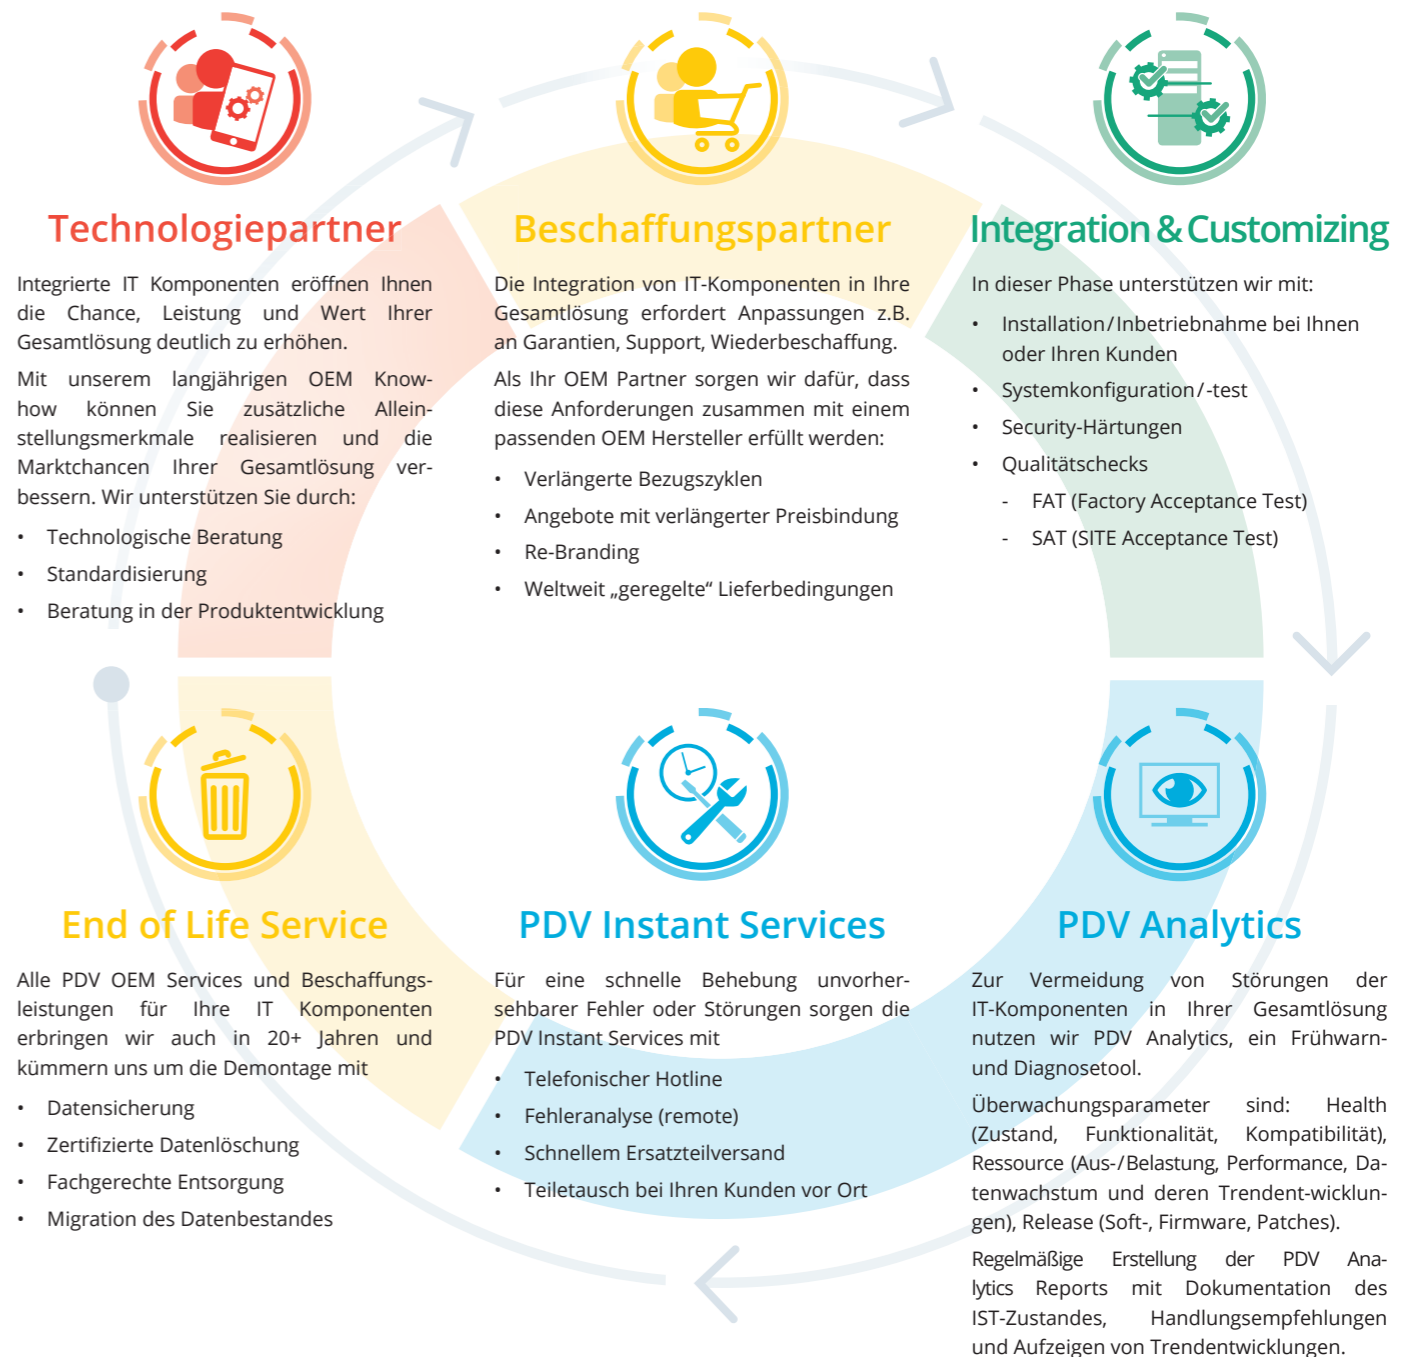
Technologiepartner

Integrierte IT Komponenten eröffnen Ihnen die Chance, Leistung und Wert Ihrer Gesamtlösung deutlich zu erhöhen.

Mit unserem langjährigen OEM Know-how können Sie zusätzliche Alleinstellungsmerkmale realisieren und die Marktchancen Ihrer Gesamtlösung verbessern. Wir unterstützen Sie durch:

- Technologische Beratung
- Standardisierung
- Beratung in der Produktentwicklung

Beschaffungspartner

Die Integration von IT-Komponenten in Ihre Gesamtlösung erfordert Anpassungen z.B. an Garantien, Support, Wiederbeschaffung.

Als Ihr OEM Partner sorgen wir dafür, dass diese Anforderungen zusammen mit einem passenden OEM Hersteller erfüllt werden:

- Verlängerte Bezugszyklen
- Angebote mit verlängerter Preisbindung
- Re-Branding
- Weltweit „geregelte" Lieferbedingungen

Integration & Customizing

In dieser Phase unterstützen wir mit:

- Installation/Inbetriebnahme bei Ihnen oder Ihren Kunden
- Systemkonfiguration/-test
- Security-Härtungen
- Qualitätschecks
  - FAT (Factory Acceptance Test)
  - SAT (SITE Acceptance Test)

End of Life Service

Alle PDV OEM Services und Beschaffungsleistungen für Ihre IT Komponenten erbringen wir auch in 20+ Jahren und kümmern uns um die Demontage mit

- Datensicherung
- Zertifizierte Datenlöschung
- Fachgerechte Entsorgung
- Migration des Datenbestandes

PDV Instant Services

Für eine schnelle Behebung unvorhersehbarer Fehler oder Störungen sorgen die PDV Instant Services mit

- Telefonischer Hotline
- Fehleranalyse (remote)
- Schnellem Ersatzteilversand
- Teiletausch bei Ihren Kunden vor Ort

PDV Analytics

Zur Vermeidung von Störungen der IT-Komponenten in Ihrer Gesamtlösung nutzen wir PDV Analytics, ein Frühwarn- und Diagnosetool.

Überwachungsparameter sind: Health (Zustand, Funktionalität, Kompatibilität), Ressource (Aus-/Belastung, Performance, Datenwachstum und deren Trendent-wicklungen), Release (Soft-, Firmware, Patches).

Regelmäßige Erstellung der PDV Analytics Reports mit Dokumentation des IST-Zustandes, Handlungsempfehlungen und Aufzeigen von Trendentwicklungen.